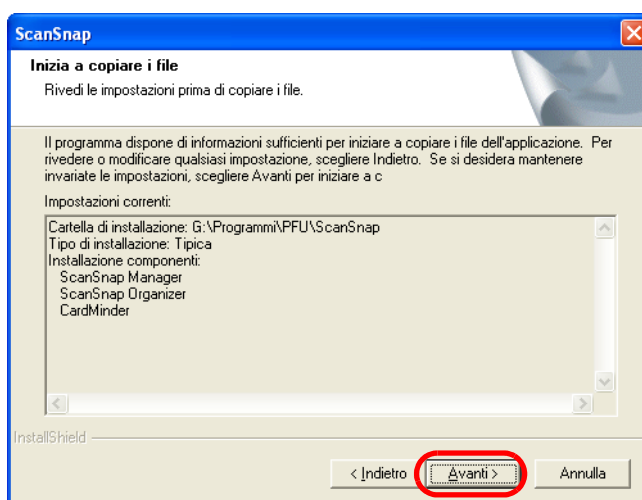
ScanSnap

Inizia a copiare i file

Rivedi le impostazioni prima di copiare i file.

Il programma dispone di informazioni sufficienti per iniziare a copiare i file dell'applicazione. Per rivedere o modificare qualsiasi impostazione, scegliere Indietro. Se si desidera mantenere invariate le impostazioni, scegliere Avanti per iniziare a c

Impostazioni correnti:

Cartella di installazione: G:\Programmi\PFU\ScanSnap
Tipo di installazione: Tipica
Installazione componenti:
ScanSnap Manager
ScanSnap Organizer
CardMinder

InstallShield

< Indietro

Avanti >

Annulla